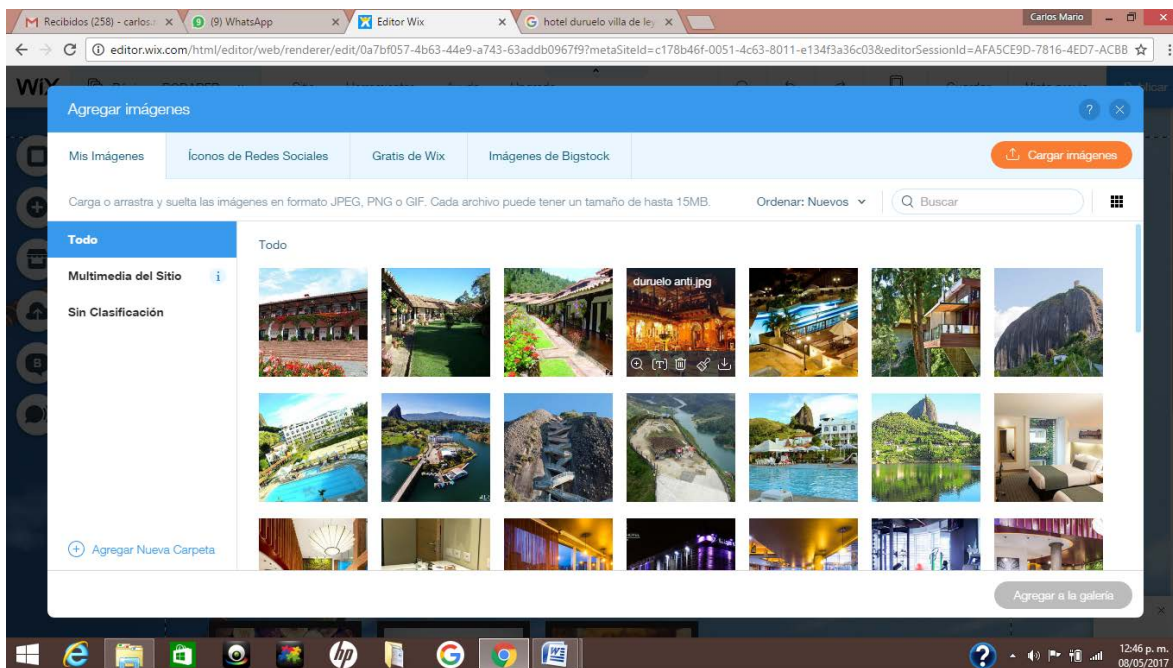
Recibidos (258) - carlos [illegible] × (9) WhatsApp × Editor Wix × hotel duruelo villa de ley ×

Carlos Mario

editor.wix.com/html/editor/web/renderer/edit/0a7bf057-4b63-44e9-a743-63addb0967f9?metaSiteId=c178b46f-0051-4c63-8011-e134f3a36c03&editorSessionId=AFA5CE9D-7816-4ED7-ACBB

Agregar imágenes

? ×

Mis Imágenes | Íconos de Redes Sociales | Gratis de Wix | Imágenes de Bigstock

Cargar imágenes

Carga o arrastra y suelta las imágenes en formato JPEG, PNG o GIF. Cada archivo puede tener un tamaño de hasta 15MB.

Ordenar: Nuevos

Buscar

Todo

Multimedia del Sitio

Sin Clasificación

Todo

duruelo anti.jpg

Agregar Nueva Carpeta

Agregar a la galería

12:46 p. m.
08/05/2017